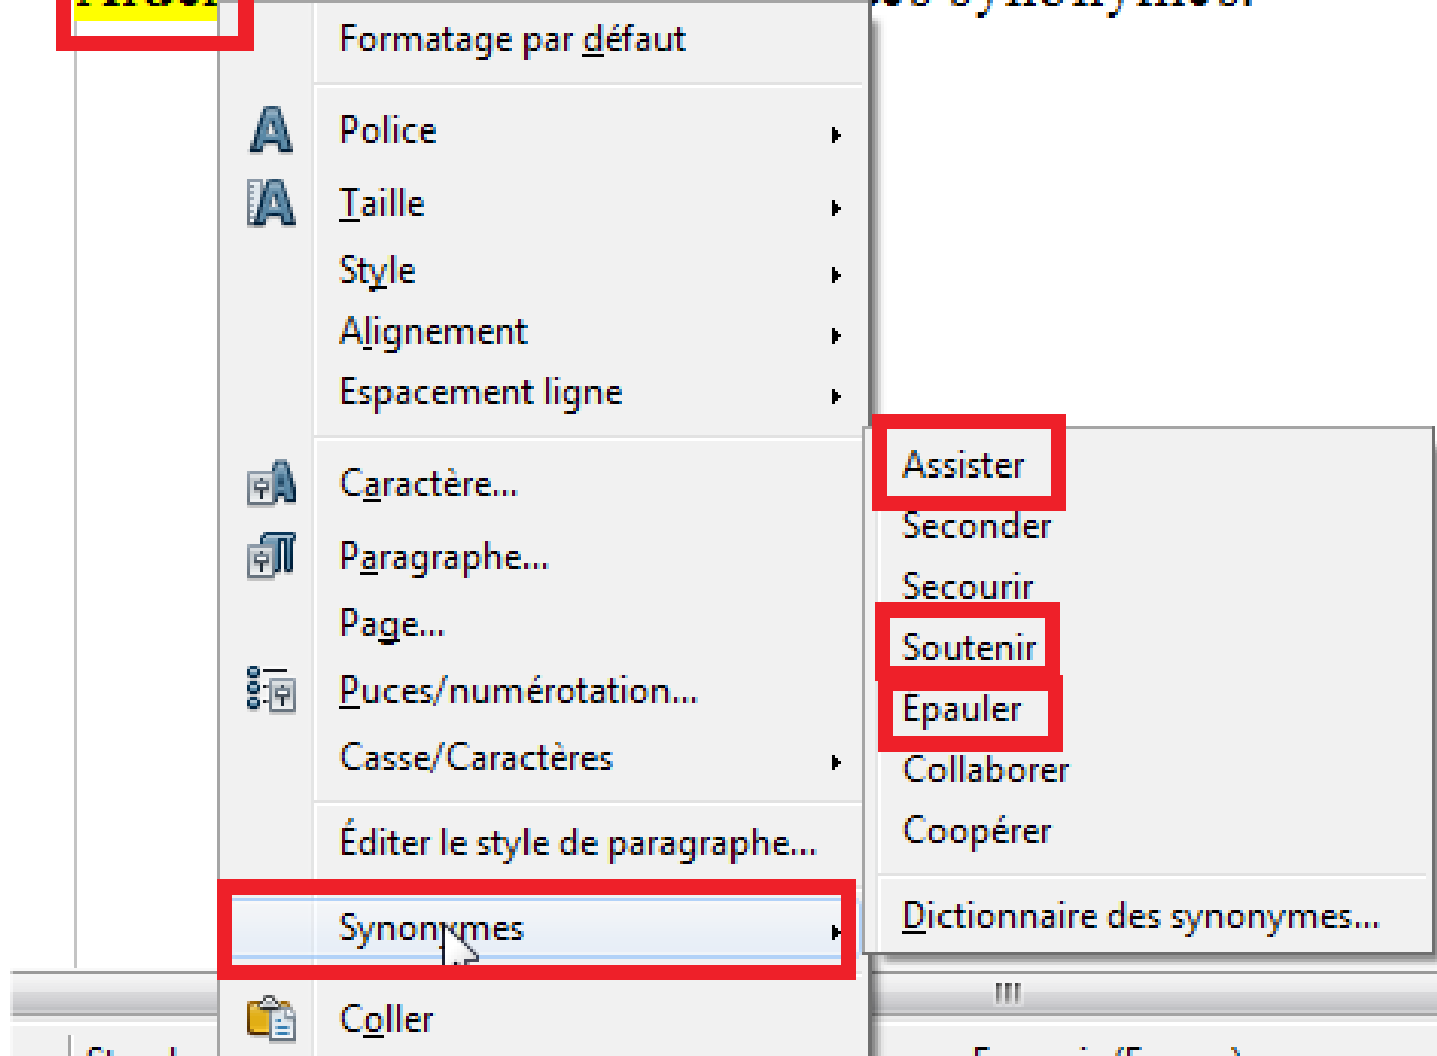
Formatage par défaut
Police
Taille
Style
Alignement
Espacement ligne
Caractère...
Paragraphe...
Page...
Puces/numérotation...
Casse/Caractères
Éditer le style de paragraphe...
Synonymes
Coller

Assister
Seconder
Secourir
Soutenir
Epauler
Collaborer
Coopérer
Dictionnaire des synonymes...